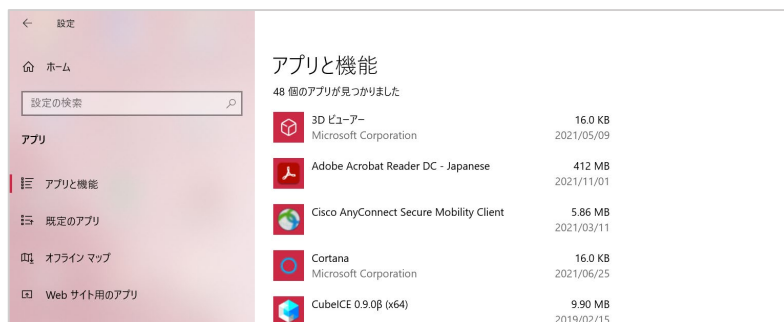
← 設定

ホーム

設定の検索

アプリ

アプリと機能

既定のアプリ

オフライン マップ

Web サイト用のアプリ

アプリと機能

48 個のアプリが見つかりました

| | | |
|---|---|---|
| 3D ビューアー | Microsoft Corporation | 16.0 KB 2021/05/09 |
| Adobe Acrobat Reader DC - Japanese | | 412 MB 2021/11/01 |
| Cisco AnyConnect Secure Mobility Client | | 5.86 MB 2021/03/11 |
| Cortana | Microsoft Corporation | 16.0 KB 2021/06/25 |
| CubeICE 0.9.0β (x64) | | 9.90 MB 2019/02/15 |